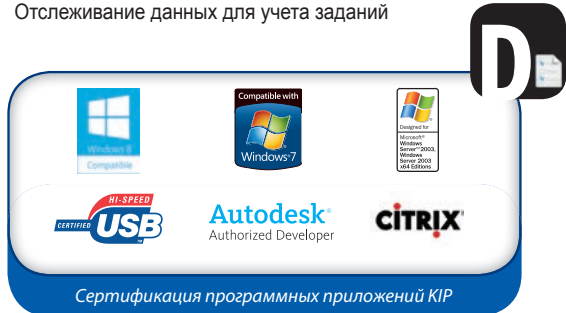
Отслеживание данных для учета заданий

D

Windows 8
Compatible

Compatible with
Windows 7

Designed for
Microsoft® Windows Server™ 2003, Windows Server 2003 x64 Editions

CERTIFIED HI-SPEED USB

Autodesk®
Authorized Developer

CITRIX

Сертификация программных приложений KIP